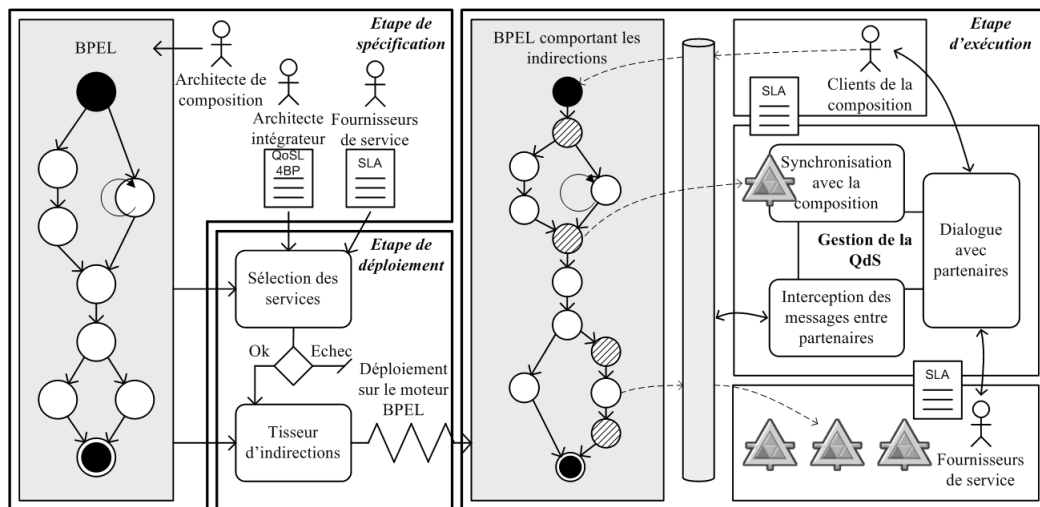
BPEL

Architecte de composition

Etape de spécification

Architecte intégrateur

QoSL 4BP

Fournisseurs de service

SLA

Etape de déploiement

Sélection des services

Ok

Echec

Déploiement sur le moteur BPEL

Tisseur d'indirections

BPEL comportant les indirections

Etape d'exécution

Clients de la composition

SLA

Synchronisation avec la composition

Gestion de la QdS

Dialogue avec partenaires

Interception des messages entre partenaires

SLA

Fournisseurs de service